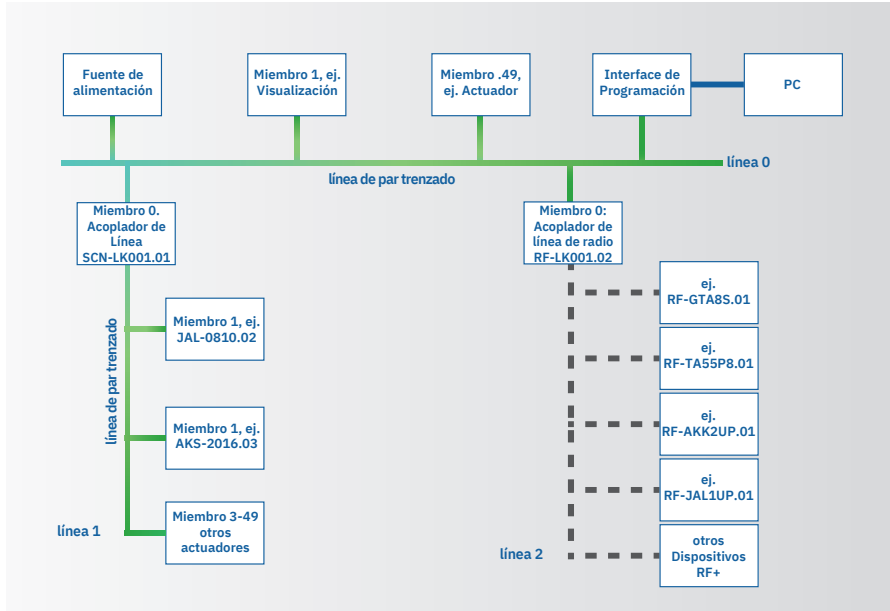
Fuente de alimentación

Miembro 1, ej. Visualización

Miembro .49, ej. Actuador

Interface de Programación

PC

línea 0

línea de par trenzado

Miembro 0. Acoplador de Línea SCN-LK001.01

Miembro 0: Acoplador de línea de radio RF-LK001.02

línea de par trenzado

Miembro 1, ej. JAL-0810.02

Miembro 1, ej. AKS-2016.03

Miembro 3-49 otros actuadores

línea 1

ej. RF-GTA8S.01

ej. RF-TA55P8.01

ej. RF-AKK2UP.01

ej. RF-JAL1UP.01

otros Dispositivos RF+

línea 2